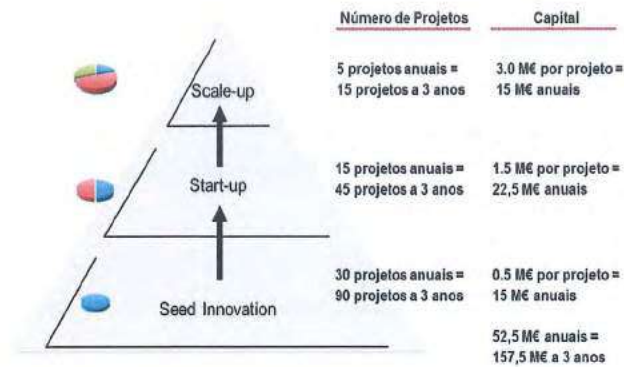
| | Número de Projetos | Capital |
|---|---|---|
| Scale-up | 5 projetos anuais = 15 projetos a 3 anos | 3.0 M€ por projeto = 15 M€ anuais |
| Start-up | 15 projetos anuais = 45 projetos a 3 anos | 1.5 M€ por projeto = 22,5 M€ anuais |
| Seed Innovation | 30 projetos anuais = 90 projetos a 3 anos | 0.5 M€ por projeto = 15 M€ anuais |
| | | 52,5 M€ anuais = 157,5 M€ a 3 anos |